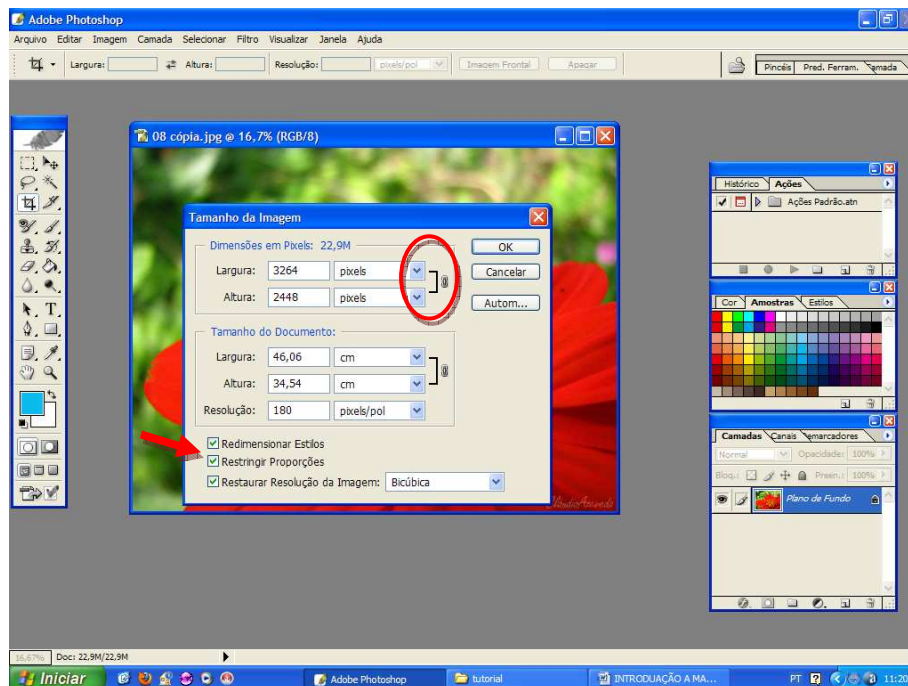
Adobe Photoshop

Arquivo Editar Imagem Camada Selecionar Filtro Visualizar Janela Ajuda

Largura: Altura: Resolução: pixels/pol Imagem Frontal Apagar

Pincéis Pred. Ferram. Camada

08 cópia.jpg @ 16,7% (RGB/8)

Tamanho da Imagem

Dimensões em Pixels: 22,9M

Largura: 3264 pixels

Altura: 2448 pixels

OK

Cancelar

Autom...

Tamanho do Documento:

Largura: 46,06 cm

Altura: 34,54 cm

Resolução: 180 pixels/pol

Redimensionar Estilos

Restringir Proporções

Restaurar Resolução da Imagem: Bicúbica

Histórico Ações

Ações Padrão.atn

Cor Amostras Estilos

Camadas Canais Demarcadores

Normal Opacidade: 100%

Bloq.: Preen.: 100%

Plano de Fundo

16,67% Doc: 22,9M/22,9M

Iniciar Adobe Photoshop tutorial INTRODUAÇÃO A MA... PT 11:20